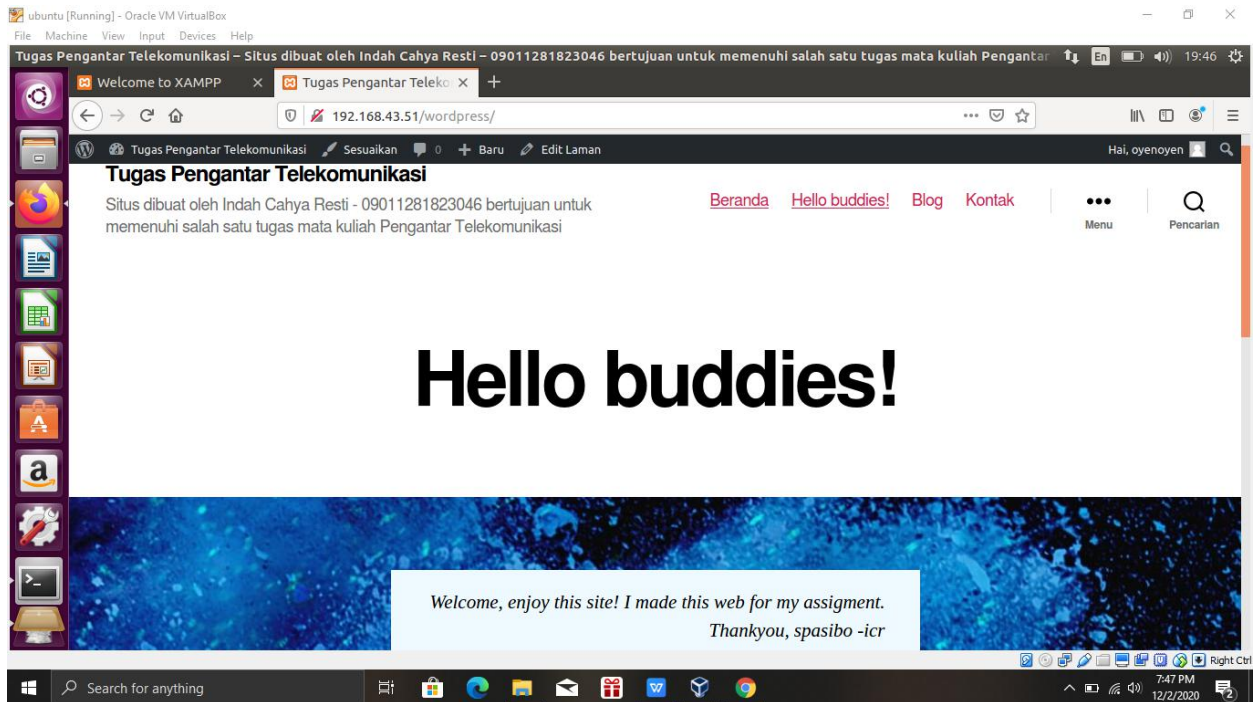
ubuntu [Running] - Oracle VM VirtualBox
File Machine View Input Devices Help

Tugas Pengantar Telekomunikasi – Situs dibuat oleh Indah Cahya Resti – 09011281823046 bertujuan untuk memenuhi salah satu tugas mata kuliah Pengantar

En 19:46

Welcome to XAMPP
Tugas Pengantar Teleko

192.168.43.51/wordpress/

Tugas Pengantar Telekomunikasi Sesuaikan 0 Baru Edit Laman Hai, oyenoyen

Tugas Pengantar Telekomunikasi
Situs dibuat oleh Indah Cahya Resti - 09011281823046 bertujuan untuk memenuhi salah satu tugas mata kuliah Pengantar Telekomunikasi

Beranda Hello buddies! Blog Kontak Menu Pencarian

Hello buddies!

Welcome, enjoy this site! I made this web for my assigment.
Thankyou, spasibo -icr

Right Ctrl

Search for anything

7:47 PM
12/2/2020